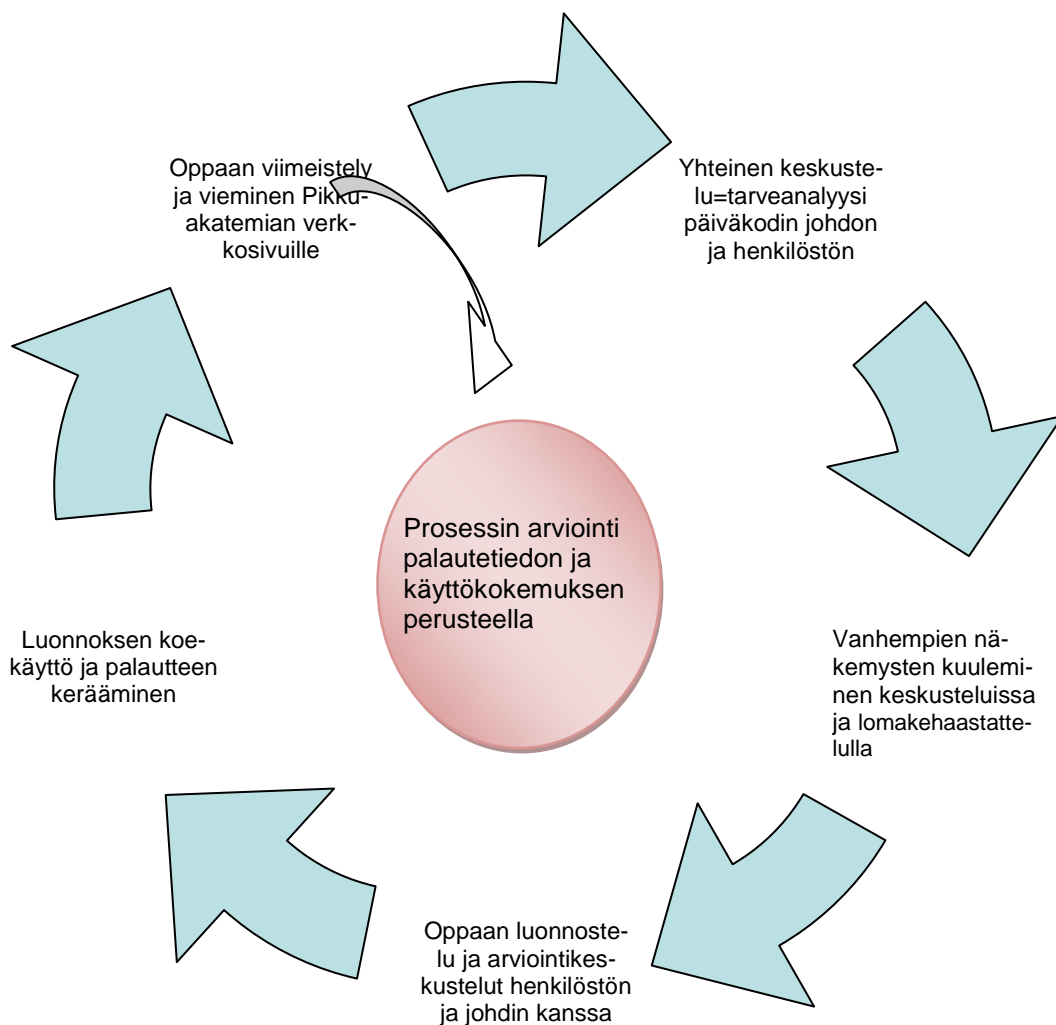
Oppaan viimeistely ja vieminen Pikkuakatemian verkkosivuille

Yhteinen keskustelu=tarveanalyysi päiväkodin johdon ja henkilöstön

Prosessin arviointi palautetiedon ja käyttökokemuksen perusteella

Luonnoksen koekäyttö ja palautteen kerääminen

Vanhempien näkemysten kuuleminen keskusteluissa ja lomakehaastattelulla

Oppaan luonnostelu ja arviointikeskustelut henkilöstön ja johdin kanssa